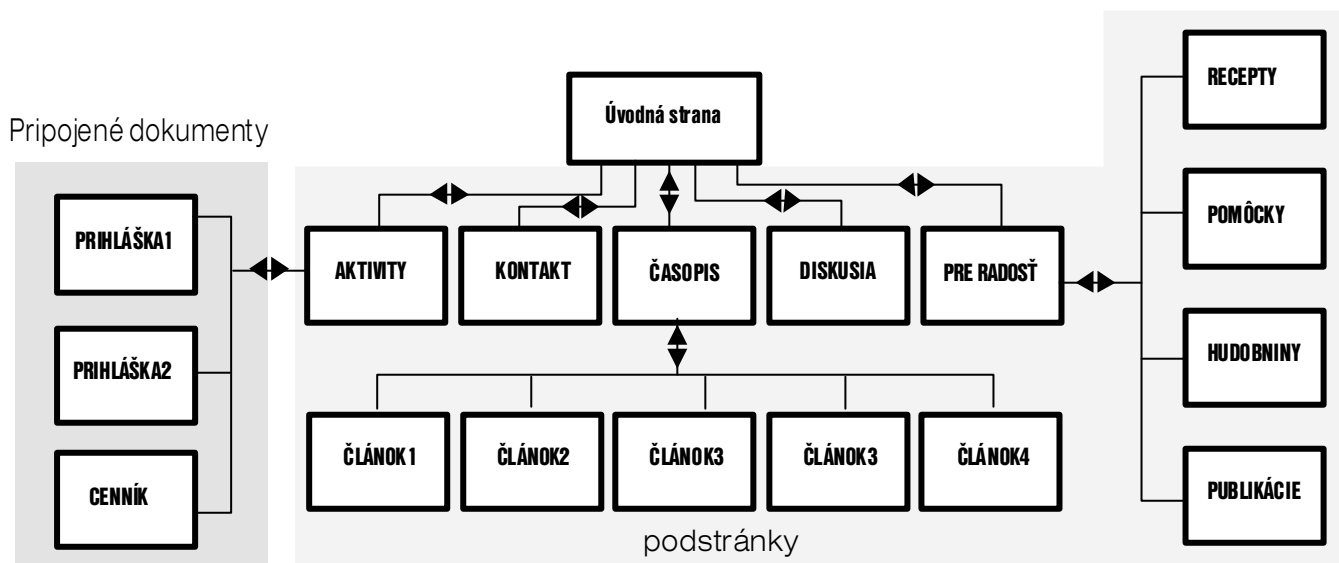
Pripojené dokumenty

PRIHLÁŠKA1

PRIHLÁŠKA2

CENNÍK

Úvodná strana

AKTIVITY

KONTAKT

ČASOPIS

DISKUSIA

PRE RADOSŤ

ČLÁNOK1

ČLÁNOK2

ČLÁNOK3

ČLÁNOK3

ČLÁNOK4

podstránky

RECEPTY

POMÔCKY

HUDOBNINY

PUBLIKÁCIE